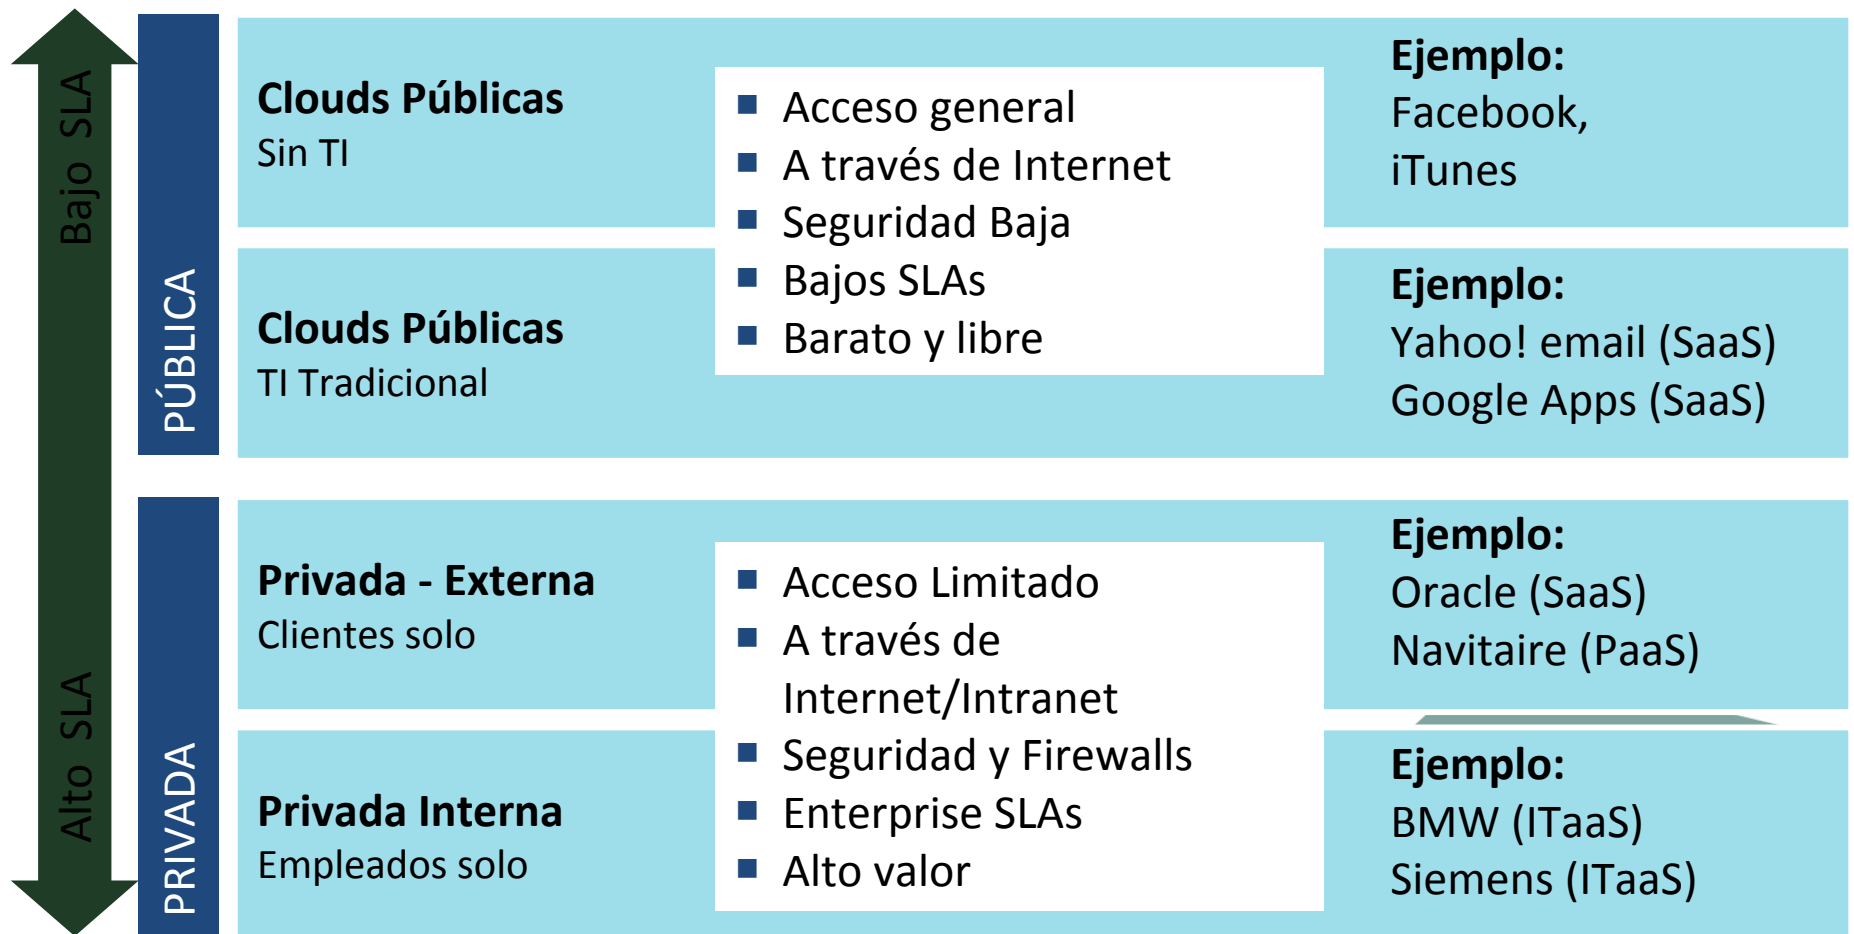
Bajo SLA

Alto SLA

PÚBLICA

Clouds Públicas
Sin TI

Clouds Públicas
TI Tradicional

- Acceso general
- A través de Internet
- Seguridad Baja
- Bajos SLAs
- Barato y libre

Ejemplo:
Facebook,
iTunes

Ejemplo:
Yahoo! email (SaaS)
Google Apps (SaaS)

PRIVADA

Privada - Externa
Clientes solo

Privada Interna
Empleados solo

- Acceso Limitado
- A través de Internet/Intranet
- Seguridad y Firewalls
- Enterprise SLAs
- Alto valor

Ejemplo:
Oracle (SaaS)
Navitaire (PaaS)

Ejemplo:
BMW (ITaaS)
Siemens (ITaaS)